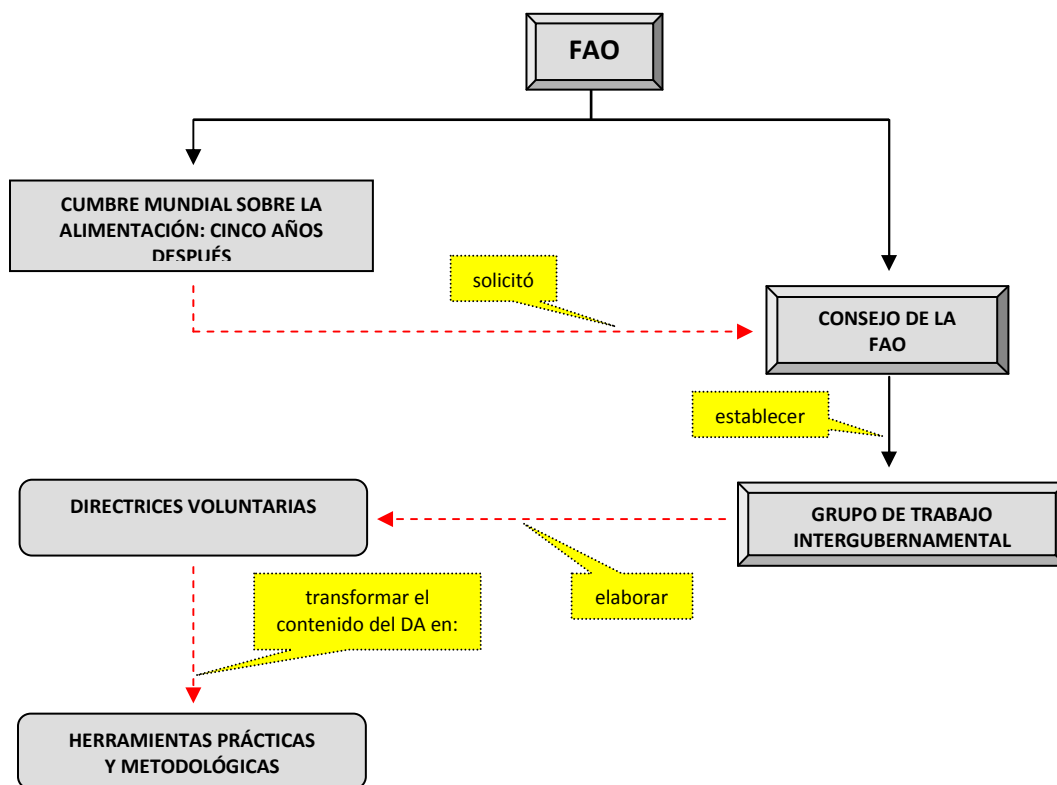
FAO

CUMBRE MUNDIAL SOBRE LA ALIMENTACIÓN: CINCO AÑOS DESPUÉS

solicitó

CONSEJO DE LA FAO

establecer

DIRECTRICES VOLUNTARIAS

GRUPO DE TRABAJO INTERGUBERNAMENTAL

transformar el contenido del DA en:

elaborar

HERRAMIENTAS PRÁCTICAS Y METODOLÓGICAS